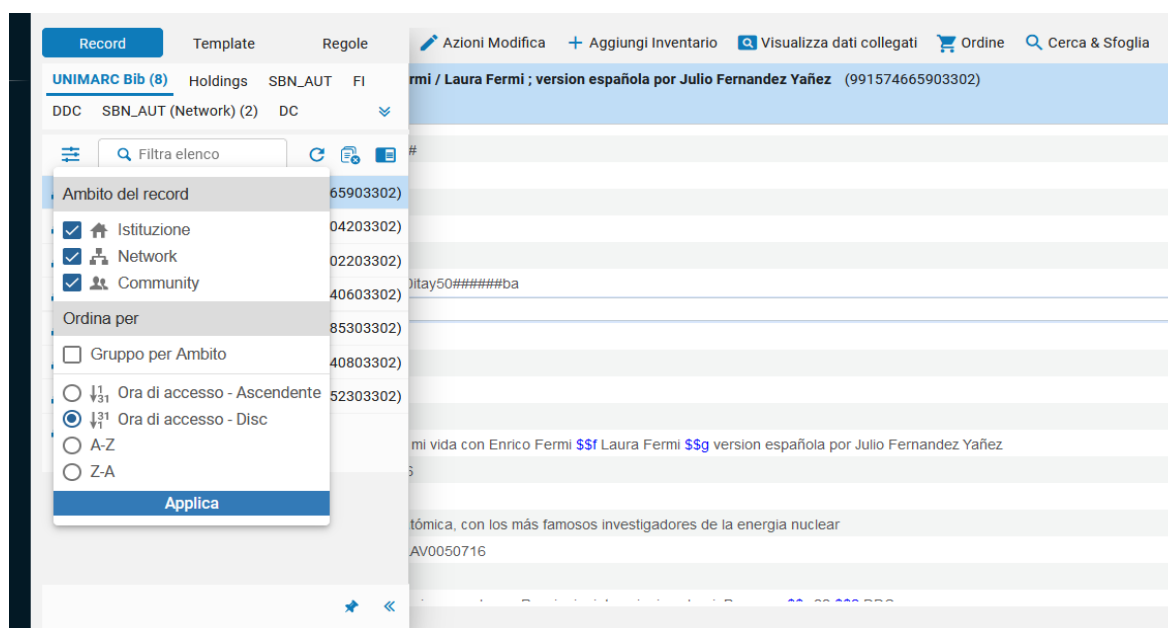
Record Template Regole

Azioni Modifica + Aggiungi Inventario Visualizza dati collegati Ordine Cerca & Sfoglia

UNIMARC Bib (8) Holdings SBN_AUT FI
DDC SBN_AUT (Network) (2) DC

rmi / Laura Fermi ; version española por Julio Fernandez Yañez (991574665903302)

Filtra elenco

#

Ambito del record
Istituzione
Network
Community

Ordina per
Gruppo per Ambito

Ora di accesso - Ascendente
Ora di accesso - Disc
A-Z
Z-A

Applica

65903302)
04203302)
02203302)
40603302)
85303302)
40803302)
52303302)

0itay50######ba

mi vida con Enrico Fermi $$f Laura Fermi $$g version española por Julio Fernandez Yañez

tómica, con los más famosos investigadores de la energia nuclear

AV0050716

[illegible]